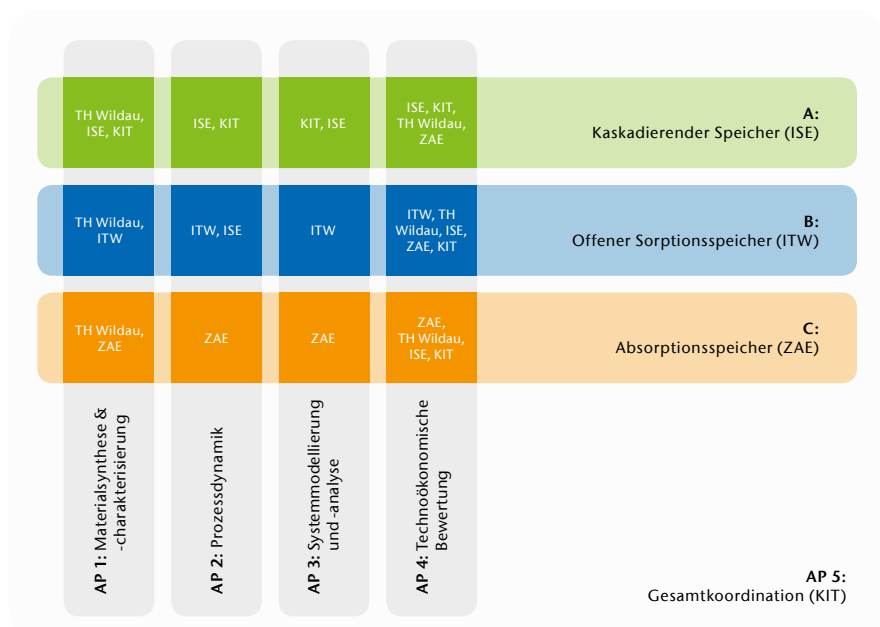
| | AP 1: Materialsynthese & -charakterisierung | AP 2: Prozessdynamik | AP 3: Systemmodellierung und -analyse | AP 4: Technoökonomische Bewertung |
|---|---|---|---|---|
| A: Kaskadierender Speicher (ISE) | TH Wildau, ISE, KIT | ISE, KIT | KIT, ISE | ISE, KIT, TH Wildau, ZAE |
| B: Offener Sorptionsspeicher (ITW) | TH Wildau, ITW | ITW, ISE | ITW | ITW, TH Wildau, ISE, ZAE, KIT |
| C: Absorptionsspeicher (ZAE) | TH Wildau, ZAE | ZAE | ZAE | ZAE, TH Wildau, ISE, KIT |

AP 5: Gesamtkoordination (KIT)